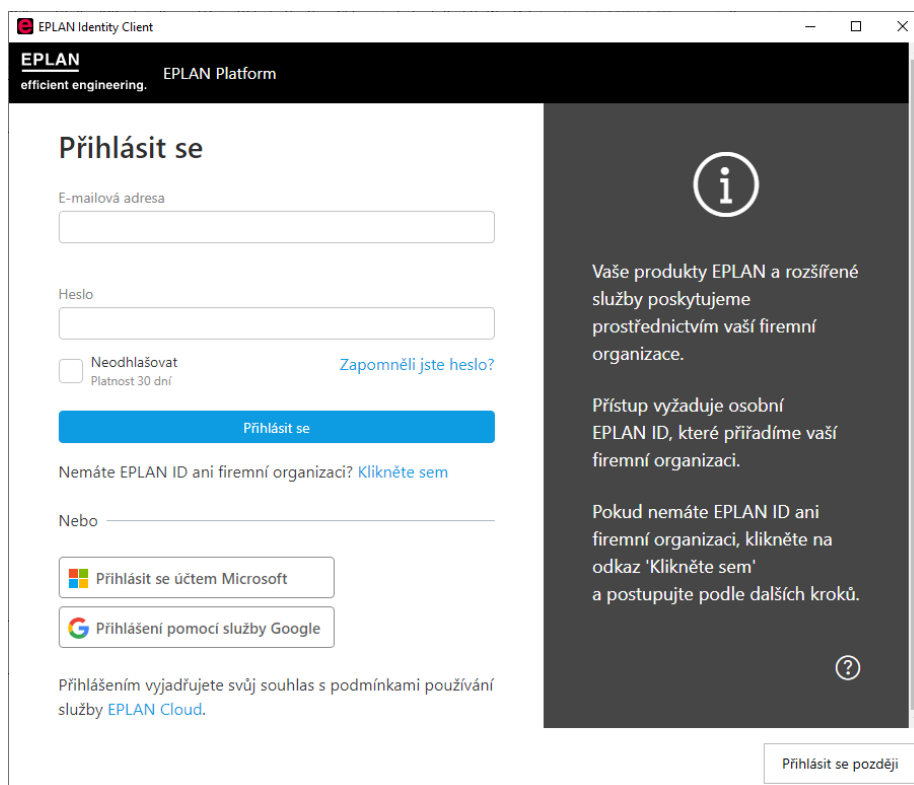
EPLAN Identity Client

EPLAN
efficient engineering.

EPLAN Platform

Přihlásit se

E-mailová adresa

Heslo

Neodhlašovat
Platnost 30 dní

Zapomněli jste heslo?

Přihlásit se

Nemáte EPLAN ID ani firemní organizaci? Klikněte sem

Nebo

Přihlásit se účtem Microsoft

Přihlášení pomocí služby Google

Přihlášením vyjadřujete svůj souhlas s podmínkami používání služby EPLAN Cloud.

Vaše produkty EPLAN a rozšířené služby poskytujeme prostřednictvím vaší firemní organizace.

Přístup vyžaduje osobní EPLAN ID, které přiřadíme vaší firemní organizaci.

Pokud nemáte EPLAN ID ani firemní organizaci, klikněte na odkaz 'Klikněte sem'
a postupujte podle dalších kroků.

Přihlásit se později